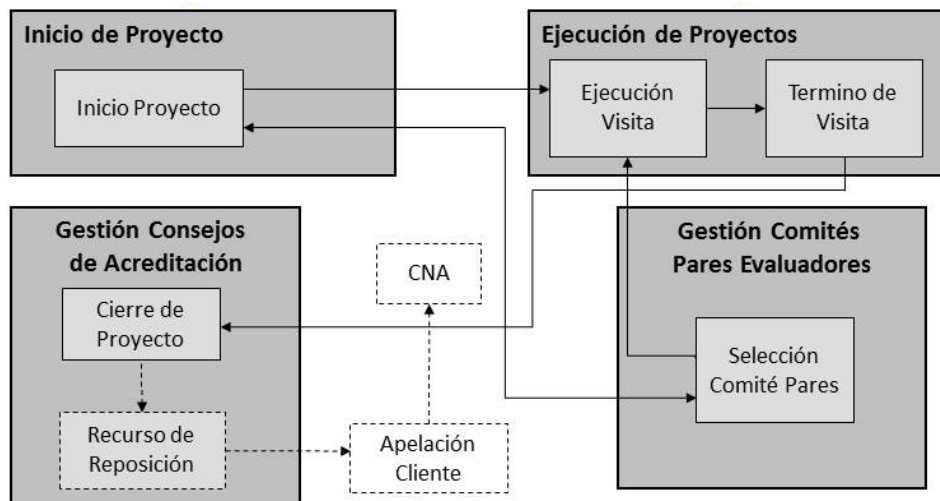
Inicio de Proyecto

Inicio Proyecto

Ejecución de Proyectos

Ejecución Visita

Termino de Visita

Gestión Consejos de Acreditación

CNA

Gestión Comités Pares Evaluadores

Cierre de Proyecto

Selección Comité Pares

Recurso de Reposición

Apelación Cliente